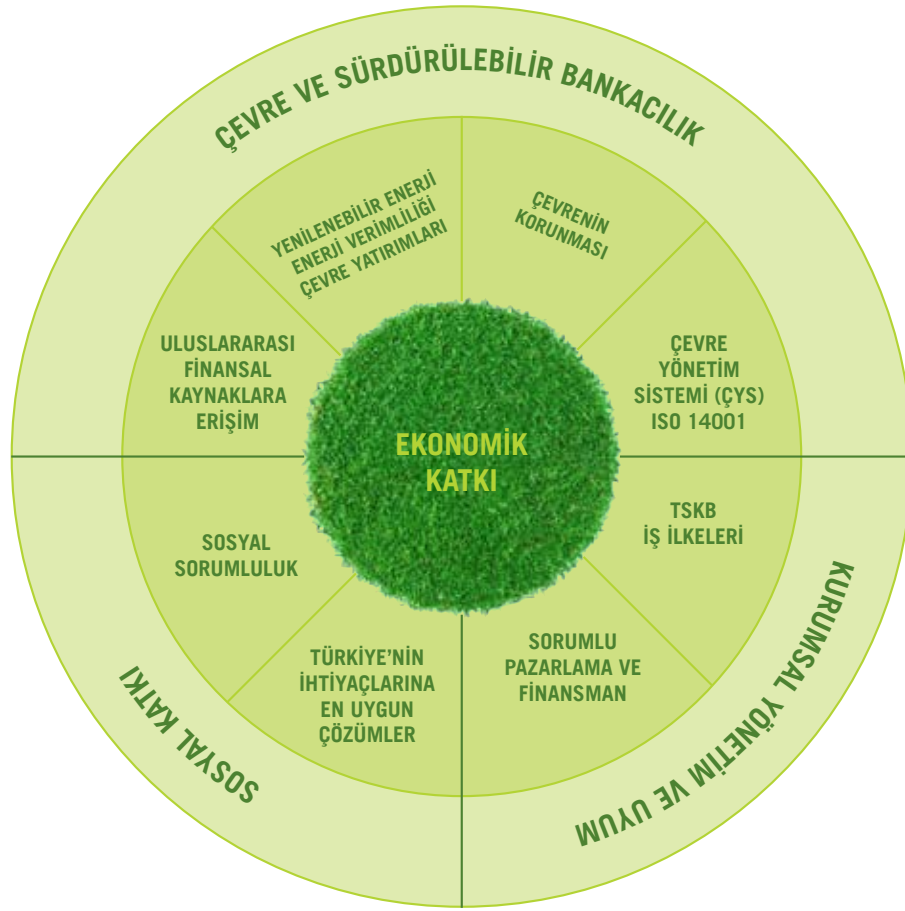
ÇEVRE VE SÜRDÜRÜLEBİLİR BANKACILIK

YENİLENEBİLİR ENERJİ
ENERJİ VERİMLİLİĞİ
ÇEVRE YATIRIMLARI

ÇEVRENİN
KORUNMASI

ULUSLARARASI
FİNANSAL
KAYNAKLARA
ERİŞİM

ÇEVRE
YÖNETİM
SİSTEMİ (ÇYS)
ISO 14001

EKONOMİK
KATKI

SOSYAL
SORUMLULUK

TSKB
İŞ İLKELERİ

TÜRKİYE'NİN
İHTİYAÇLARINA
EN UYGUN
ÇÖZÜMLER

SORUMLU
PAZARLAMA VE
FİNANSMAN

SOSYAL KATKI

KURUMSAL YÖNETİM VE UYUM